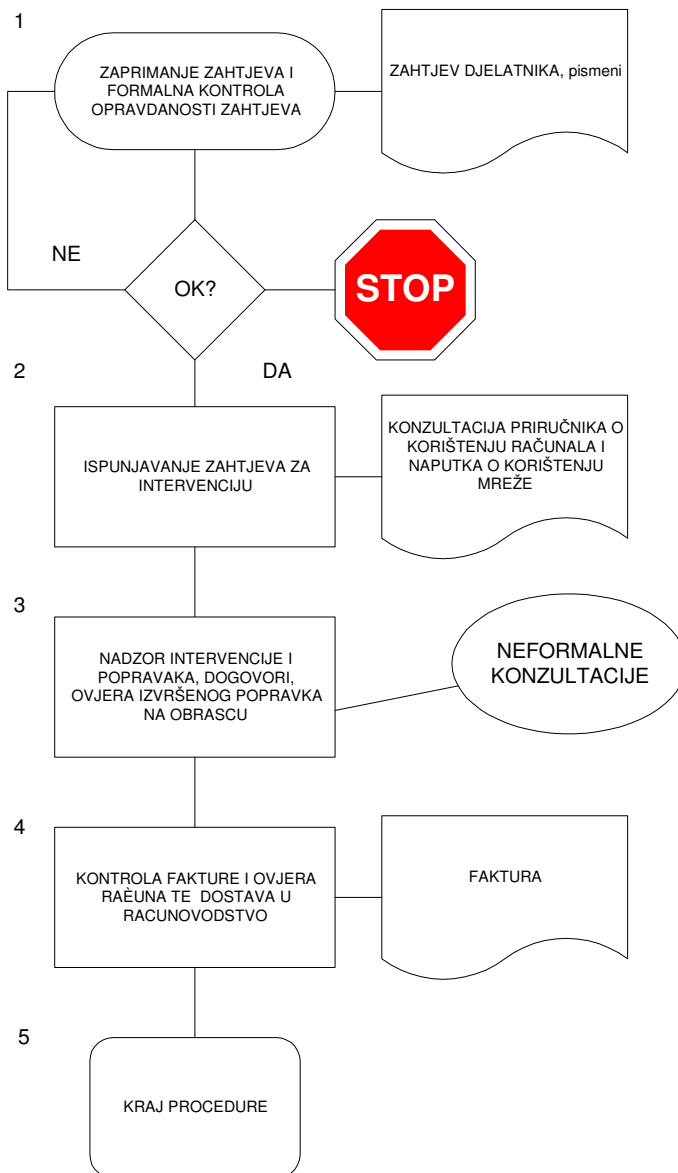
1

ZAPRIMANJE ZAHTJEVA I FORMALNA KONTROLA OPRAVDANOSTI ZAHTJEVA

ZAHTJEV DJELATNIKA, pismeni

NE

OK?

STOP

2

DA

ISPUNJAVANJE ZAHTJEVA ZA INTERVENCIJU

KONZULTACIJA PRIRUČNIKA O KORIŠTENJU RAČUNALA I NAPUTKA O KORIŠTENJU MREŽE

3

NADZOR INTERVENCIJE I POPRAVAKA, DOGOVORI, OVJERA IZVRŠENOG POPRAVKA NA OBRASCU

NEFORMALNE KONZULTACIJE

4

KONTROLA FAKTURE I OVJERA RAÈUNA TE DOSTAVA U RACUNOVODSTVO

FAKTURA

5

KRAJ PROCEDURE